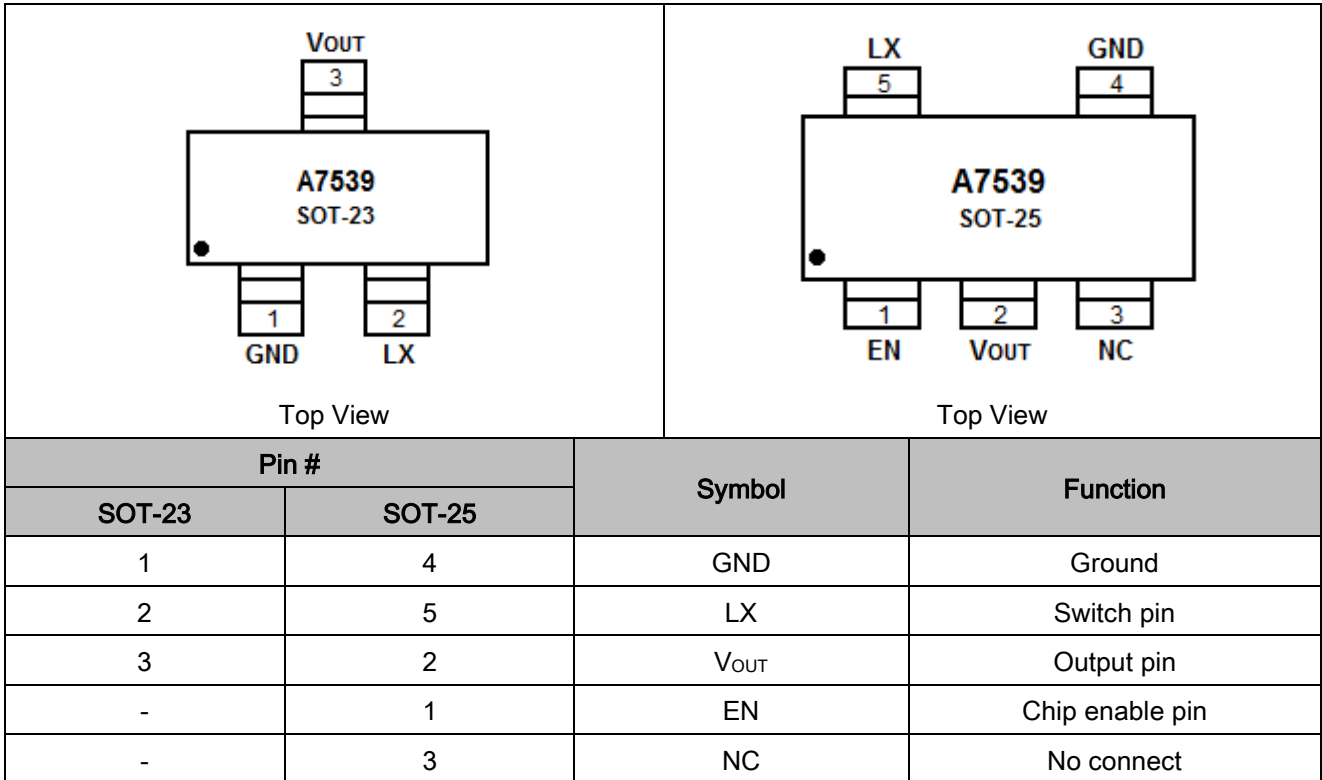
VOUT
3
A7539
SOT-23
1
2
GND LX
Top View

LX GND
5 4
A7539
SOT-25
1 2 3
EN VOUT NC
Top View

| Pin # | | Symbol | Function |
|---|---|---|---|
| SOT-23 | SOT-25 | | |
| 1 | 4 | GND | Ground |
| 2 | 5 | LX | Switch pin |
| 3 | 2 | $V_{OUT}$ | Output pin |
| - | 1 | EN | Chip enable pin |
| - | 3 | NC | No connect |